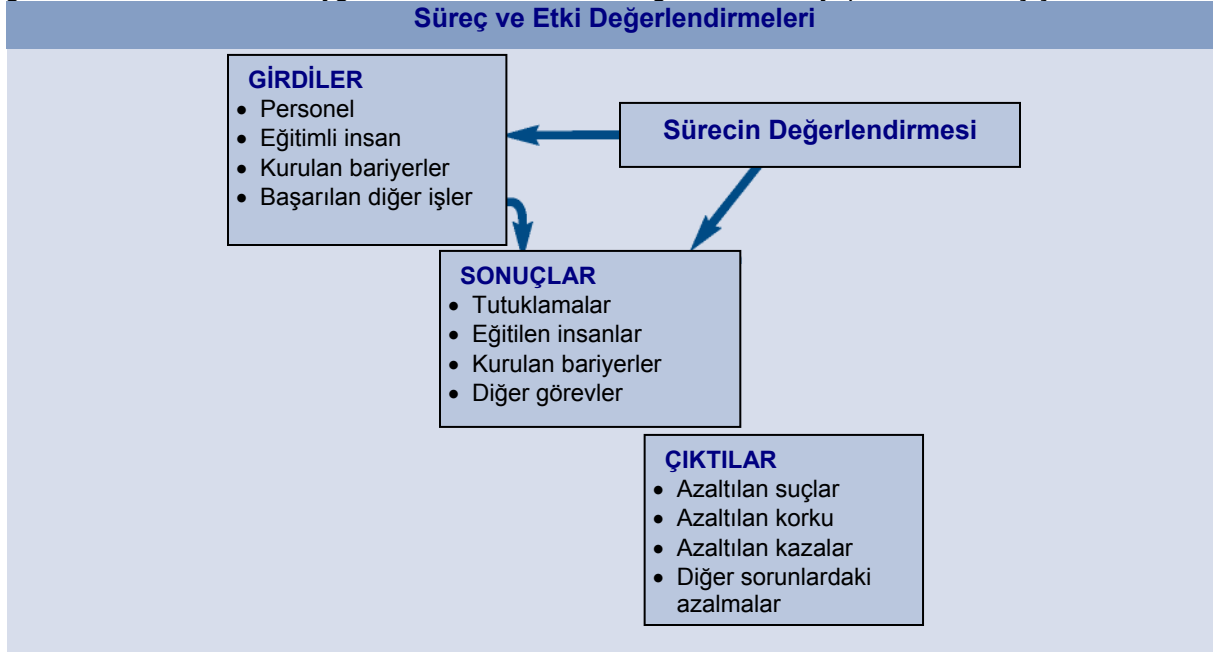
Süreç ve Etki Değerlendirmeleri

GİRDİLER
- Personel
- Eğitimli insan
- Kurulan bariyerler
- Başarılan diğer işler

Sürecin Değerlendirmesi

SONUÇLAR
- Tutuklamalar
- Eğitilen insanlar
- Kurulan bariyerler
- Diğer görevler

ÇIKTILAR
- Azaltılan suçlar
- Azaltılan korku
- Azaltılan kazalar
- Diğer sorunlardaki azalmalar